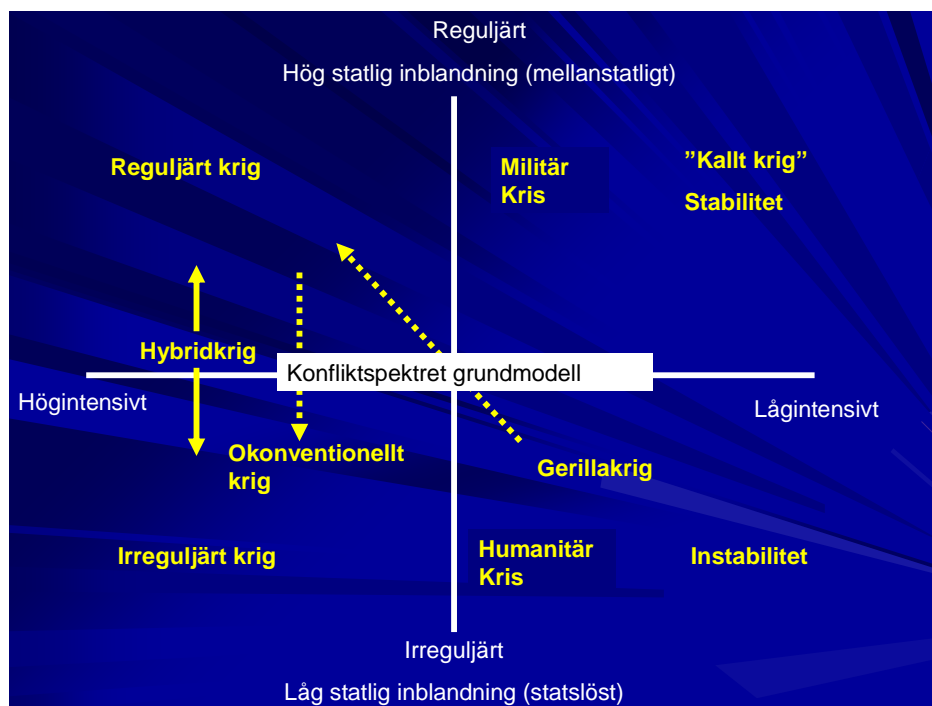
Reguljärt

Hög statlig inblandning (mellanstatligt)

Reguljärt krig

Militär Kris

”Kallt krig”

Stabilitet

Hybridkrig

Konfliktspektret grundmodell

Högintensivt

Lågintensivt

Okonventionellt krig

Gerillakrig

Irreguljärt krig

Humanitär Kris

Instabilitet

Irreguljärt

Låg statlig inblandning (statslöst)